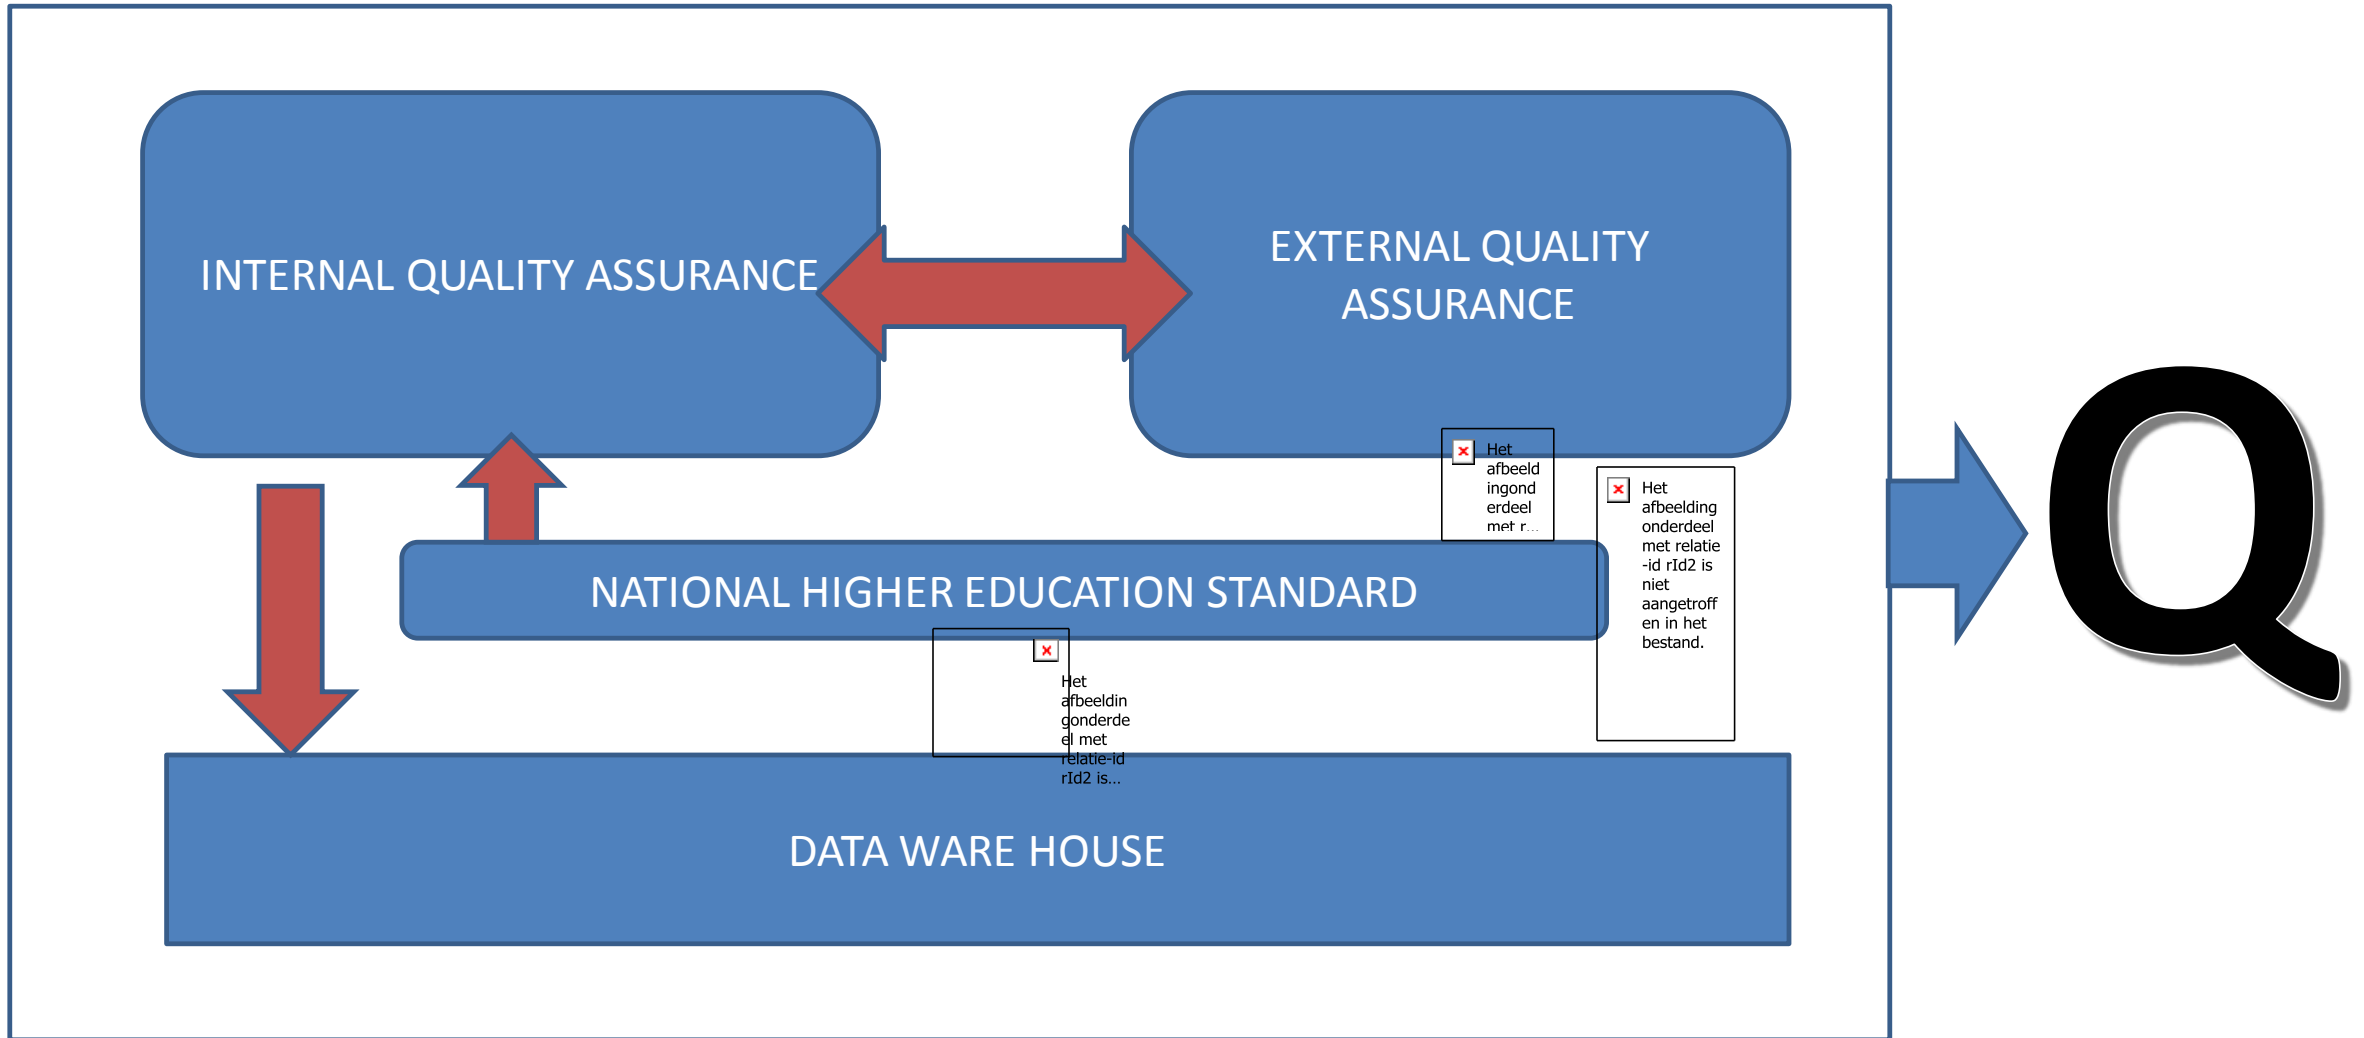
INTERNAL QUALITY ASSURANCE

EXTERNAL QUALITY ASSURANCE

Het afbeeldingonderdeel met r...

Het afbeelding onderdeel met relatie -id rId2 is niet aangetroffen in het bestand.

NATIONAL HIGHER EDUCATION STANDARD

Het afbeeldingonderdeel met relatie-id rId2 is...

DATA WARE HOUSE

Q